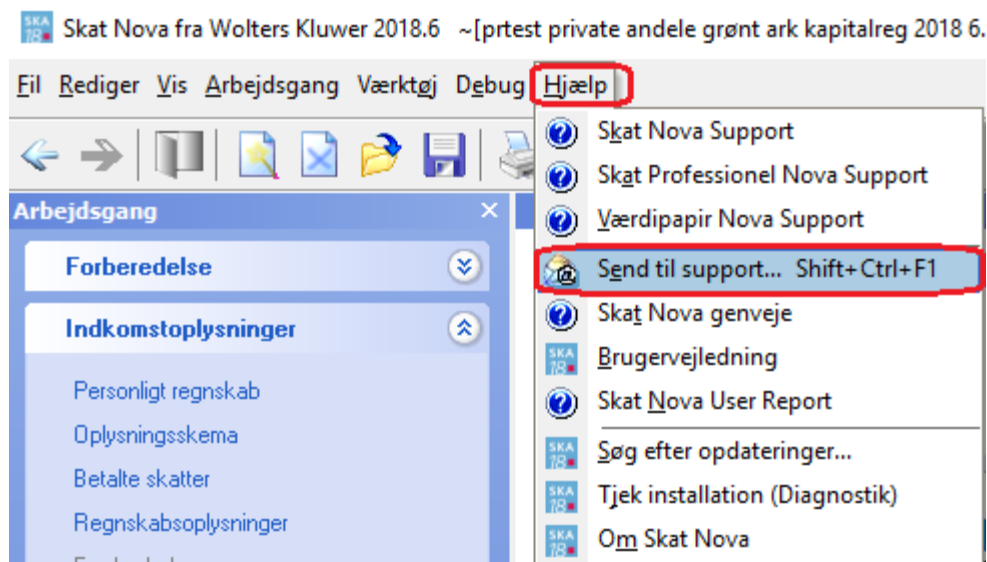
SKA 18 Skat Nova fra Wolters Kluwer 2018.6 ~[prtest private andele grønt ark kapitalreg 2018 6.

Fil Rediger Vis Arbejdsgang Værktøj Debug Hjælp

Arbejdsgang ×

Forberedelse

Indkomstoplysninger

Personligt regnskab

Oplysningsskema

Betalte skatter

Regnskabsoplysninger

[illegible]

Skat Nova Support

Skat Professionel Nova Support

Værdipapir Nova Support

Send til support... Shift+Ctrl+F1

Skat Nova genveje

Brugervejledning

Skat Nova User Report

Søg efter opdateringer...

Tjek installation (Diagnostik)

Om Skat Nova